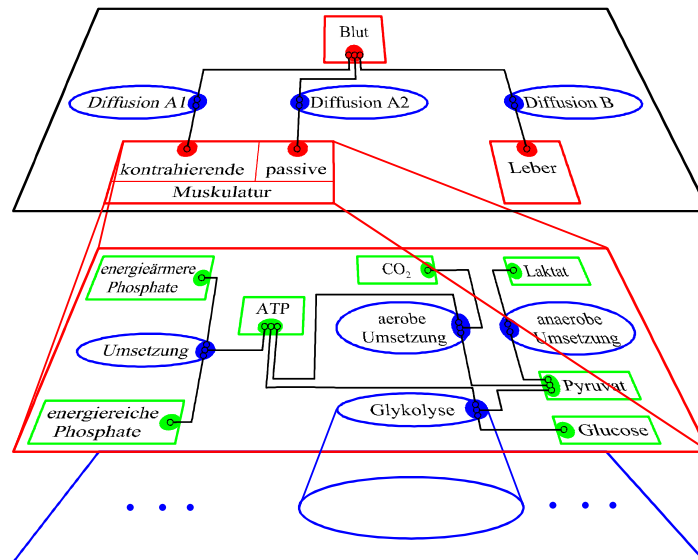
Blut

Diffusion A1

Diffusion A2

Diffusion B

kontrahierende

passive

Muskulatur

Leber

energieärmere Phosphate

Umsetzung

energiereiche Phosphate

ATP

$CO_2$

Laktat

aerobe Umsetzung

anaerobe Umsetzung

Pyruvat

Glykolyse

Glucose

. . .

. . .